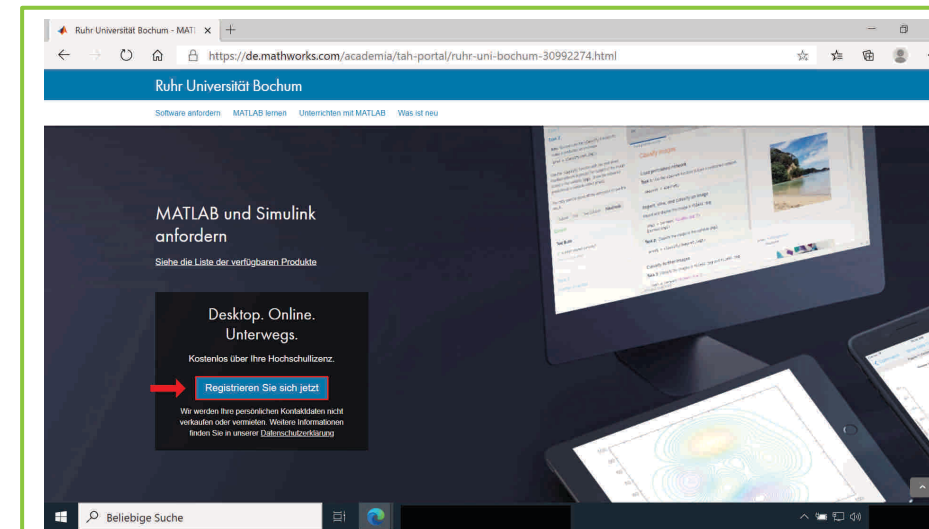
Ruhr Universität Bochum - MATL ×

https://de.mathworks.com/academia/tah-portal/ruhr-uni-bochum-30992274.html

Ruhr Universität Bochum

Software anfordern MATLAB lernen Unterrichten mit MATLAB Was ist neu

MATLAB und Simulink anfordern

Siehe die Liste der verfügbaren Produkte

Desktop. Online. Unterwegs.

Kostenlos über Ihre Hochschullizenz.

Registrieren Sie sich jetzt

Wir werden Ihre persönlichen Kontaktdaten nicht verkaufen oder vermieten. Weitere Informationen finden Sie in unserer Datenschutzerklärung

Beliebige Suche